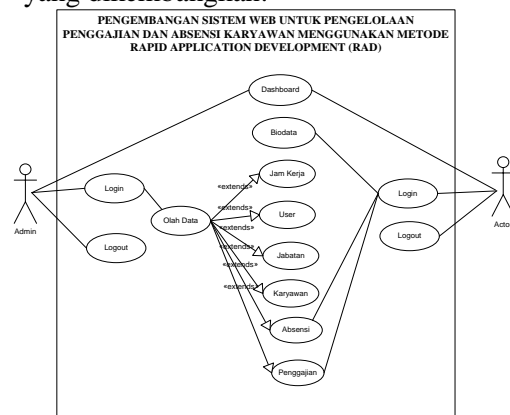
yang dikembangkan.

PENGEMBANGAN SISTEM WEB UNTUK PENGELOLAAN PENGGAJIAN DAN ABSENSI KARYAWAN MENGGUNAKAN METODE RAPID APPLICATION DEVELOPMENT (RAD)

Dashboard

Biodata

Admin

Login

Olah Data

«extends»

Jam Kerja

«extends»

User

«extends»

«extends»

Jabatan

«extends»

«extends»

Karyawan

Logout

Absensi

Penggajian

Login

Logout

Actor